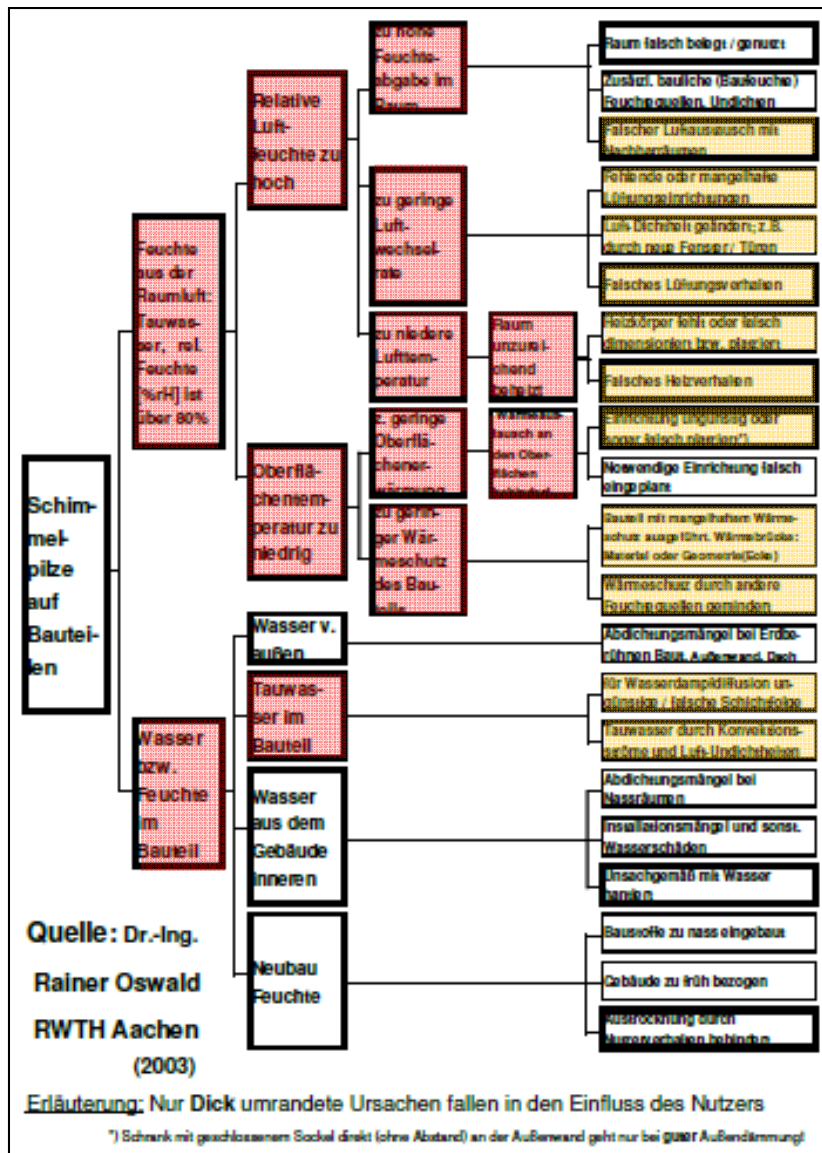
Schimmelpilze auf Bauteilen

Feuchte aus der Raumluft: Tauwasser, rel. Feuchte (%rH) ist über 80%

Relative Luftfeuchte zu hoch

zu hohe Feuchteabgabe im Raum

Raum falsch belegt / genutzt

Zusätzl. bauliche (Baufeuchte) Feuchtequellen, Undichten

Falscher Luftaustausch mit Nachbarräumen

zu geringe Luftwechselrate

Fehlende oder mangelhafte Lüftungseinrichtungen

Luft-Dichtheit geändert; z.B. durch neue Fenster / Türen

Falsches Lüftungsverhalten

zu niedere Lufttemperatur

Raum unzureichend beheizt

Heizkörper fehlt oder falsch dimensioniert bzw. plaziert

Falsches Heizverhalten

Oberflächentemperatur zu niedrig

z. geringe Oberflächenerwärmung

Wärmeaustausch an den Oberflächen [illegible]

Einrichtung ungünstig oder sogar falsch plaziert*)

Notwendige Einrichtung falsch eingeplant

zu geringer Wärmeschutz des Bauteils

Bauteil mit mangelhaftem Wärmeschutz ausgeführt. Wärmebrücke: Material oder Geometrie(Ecke)

Wärmeschutz durch andere Feuchtequellen gemindert

Wasser bzw. Feuchte im Bauteil

Wasser v. außen

Abdichtungsmängel bei Erdberührten Baut. Außenwand, Dach

Tauwasser im Bauteil

für Wasserdampfdiffusion ungünstige / falsche Schichtfolge

Tauwasser durch Konvektionsströme und Luft-Undichtheiten

Wasser aus dem Gebäude inneren

Abdichtungsmängel bei Nassräumen

Installationsmängel und sonst. Wasserschäden

Unsachgemäß mit Wasser hantiert

Neubau Feuchte

Baustoffe zu nass eingebaut

Gebäude zu früh bezogen

Austrocknung durch Nutzerverhalten behindert

Quelle: Dr.-Ing. Rainer Oswald RWTH Aachen (2003)

Erläuterung: Nur Dick umrandete Ursachen fallen in den Einfluss des Nutzers

*) Schrank mit geschlossenem Sockel direkt (ohne Abstand) an der Außenwand geht nur bei guter Außendämmung!